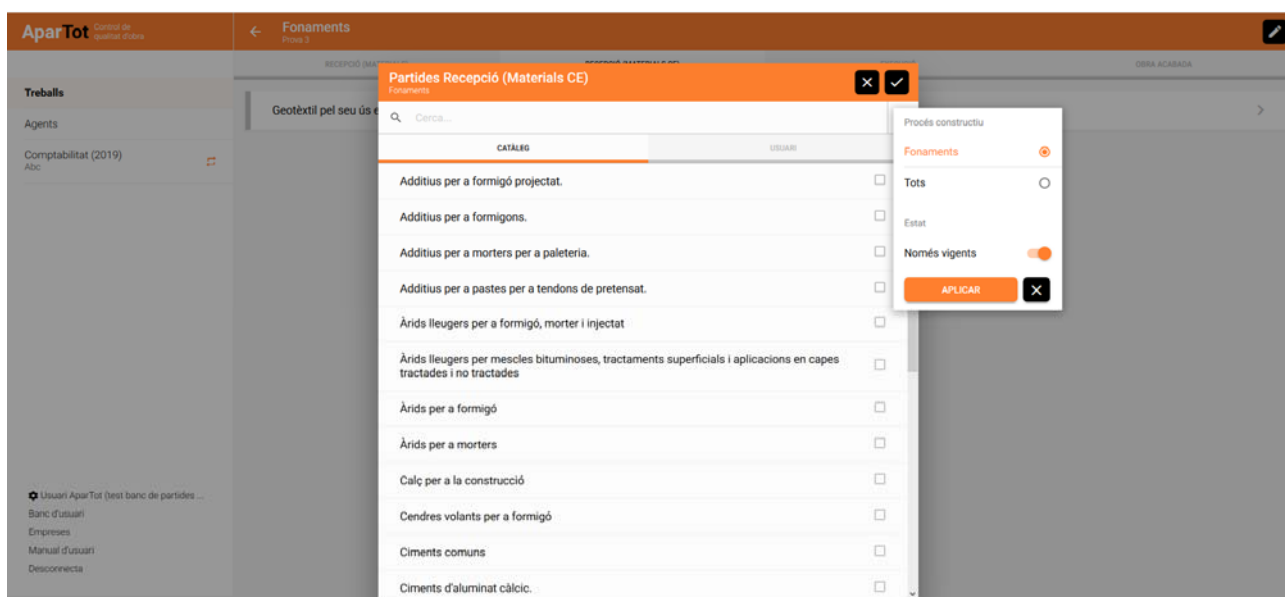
AparTot Control de qualitat d'obra

Fonaments
Prova 3

RECEPCIÓ (MATERIALS)
RECEPCIÓ (MATERIALS CE)
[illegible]
OBRA ACABADA

Treballs
Agents
Comptabilitat (2019)
Abc

Geotèxtil pel seu ús e

Partides Recepció (Materials CE)
Fonaments

Cerca...

CATÀLEG
USUARI

Additius per a formigó projectat.
Additius per a formigons.
Additius per a morters per a paleteria.
Additius per a pastes per a tendons de pretensat.
Àrids lleugers per a formigó, morter i injectat
Àrids lleugers per mescles bituminoses, tractaments superficials i aplicacions en capes tractades i no tractades
Àrids per a formigó
Àrids per a morters
Calç per a la construcció
Cendres volants per a formigó
Ciments comuns
Ciments d'aluminat càlcic.

Procés constructiu
Fonaments
Tots
Estat
Només vigents
APLICAR

Usuari AparTot (test banc de partides ...
Banc d'usuari
Empreses
Manual d'usuari
Desconnecta